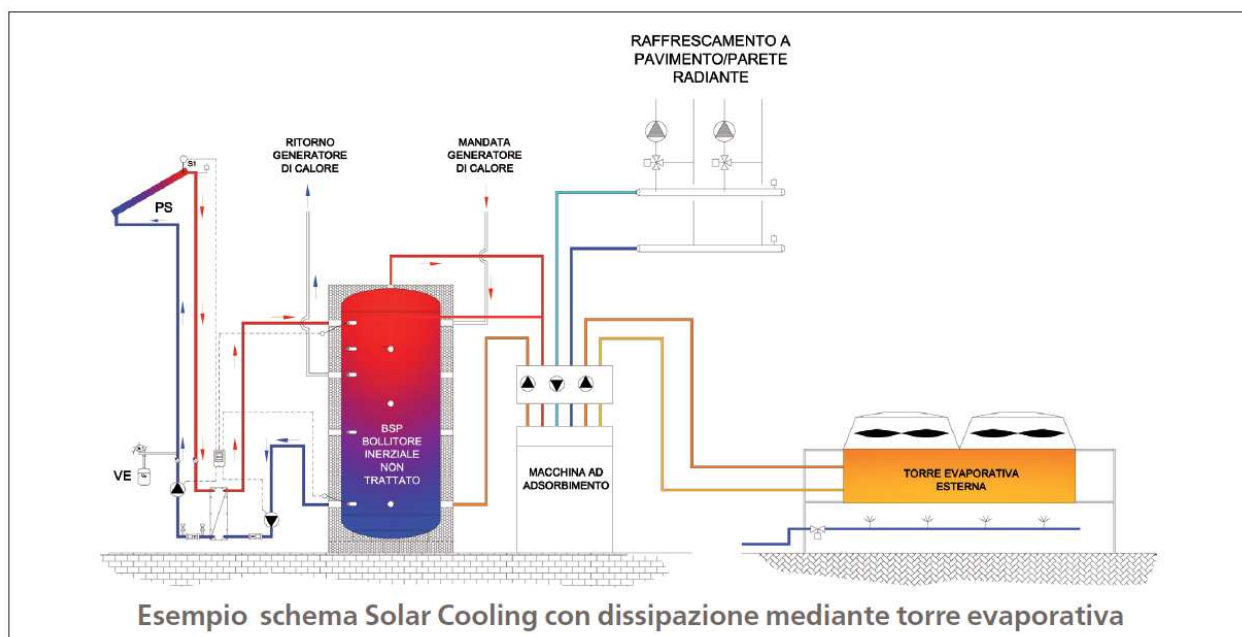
RAFFRESCAMENTO A PAVIMENTO/PARETE RADIANTE

RITORNO GENERATORE DI CALORE

MANDATA GENERATORE DI CALORE

S1

PS

VE

BSP BOLLITORE INERZIALE NON TRATTATO

MACCHINA AD ADSORBIMENTO

TORRE EVAPORATIVA ESTERNA

Esempio schema Solar Cooling con dissipazione mediante torre evaporativa